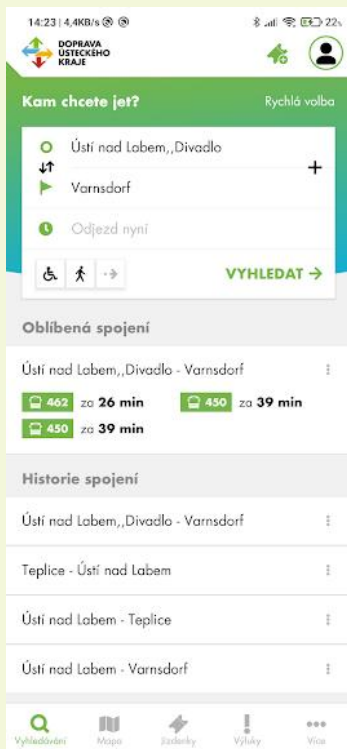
14:23 | 4,4KB/s
22

DOPRAVA ÚSTECKÉHO KRAJE

Kam chcete jet?
Rychlá volba

Ústí nad Labem,,Divadlo
Varnsdorf
+
Odjezd nyní

VYHLEDAT →

Oblíbená spojení

Ústí nad Labem,,Divadlo - Varnsdorf

462 za 26 min
450 za 39 min
450 za 39 min

Historie spojení

Ústí nad Labem,,Divadlo - Varnsdorf

Teplice - Ústí nad Labem

Ústí nad Labem - Teplice

Ústí nad Labem - Varnsdorf

Vyhledávání
Mapa
Jízdenky
Výluky
Více